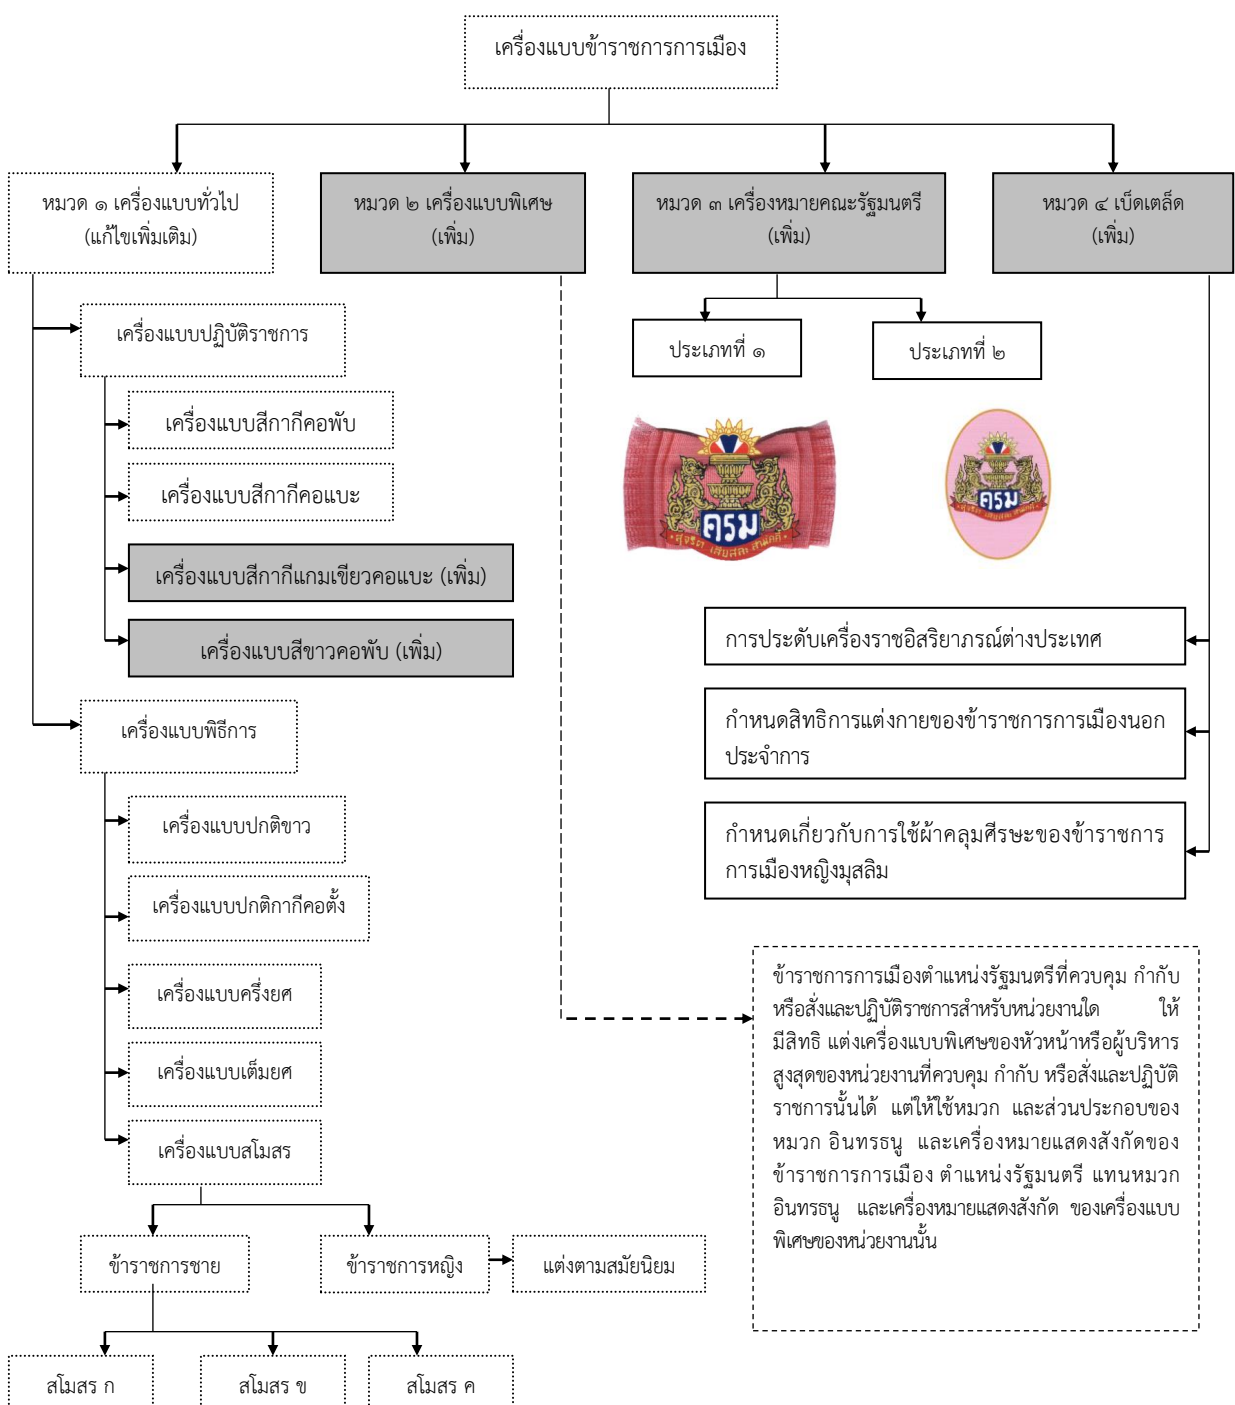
เครื่องแบบข้าราชการการเมือง

หมวด ๑ เครื่องแบบทั่วไป (แก้ไขเพิ่มเติม)

หมวด ๒ เครื่องแบบพิเศษ (เพิ่ม)

หมวด ๓ เครื่องหมายคณะรัฐมนตรี (เพิ่ม)

หมวด ๔ เบ็ดเตล็ด (เพิ่ม)

เครื่องแบบปฏิบัติราชการ

เครื่องแบบสีกากีคอพับ

เครื่องแบบสีกากีคอแบะ

เครื่องแบบสีกากีแกมเขียวคอแบะ (เพิ่ม)

เครื่องแบบสีขาวคอพับ (เพิ่ม)

เครื่องแบบพิธีการ

เครื่องแบบปกติขาว

เครื่องแบบปกติกากีคอตั้ง

เครื่องแบบครึ่งยศ

เครื่องแบบเต็มยศ

เครื่องแบบสโมสร

ข้าราชการชาย

ข้าราชการหญิง

แต่งตามสมัยนิยม

สโมสร ก

สโมสร ข

สโมสร ค

ประเภทที่ ๑

ประเภทที่ ๒

ครม

ครม

การประดับเครื่องราชอิสริยาภรณ์ต่างประเทศ

กำหนดสิทธิการแต่งกายของข้าราชการการเมืองนอกประจำการ

กำหนดเกี่ยวกับการใช้ผ้าคลุมศีรษะของข้าราชการการเมืองหญิงมุสลิม

ข้าราชการการเมืองตำแหน่งรัฐมนตรีที่ควบคุม กำกับ หรือสั่งและปฏิบัติราชการสำหรับหน่วยงานใด ให้มีสิทธิ แต่งเครื่องแบบพิเศษของหัวหน้าหรือผู้บริหารสูงสุดของหน่วยงานที่ควบคุม กำกับ หรือสั่งและปฏิบัติราชการนั้นได้ แต่ให้ใช้หมวก และส่วนประกอบของหมวก อินทรธนู และเครื่องหมายแสดงสังกัดของข้าราชการการเมือง ตำแหน่งรัฐมนตรี แทนหมวก อินทรธนู และเครื่องหมายแสดงสังกัด ของเครื่องแบบพิเศษของหน่วยงานนั้น